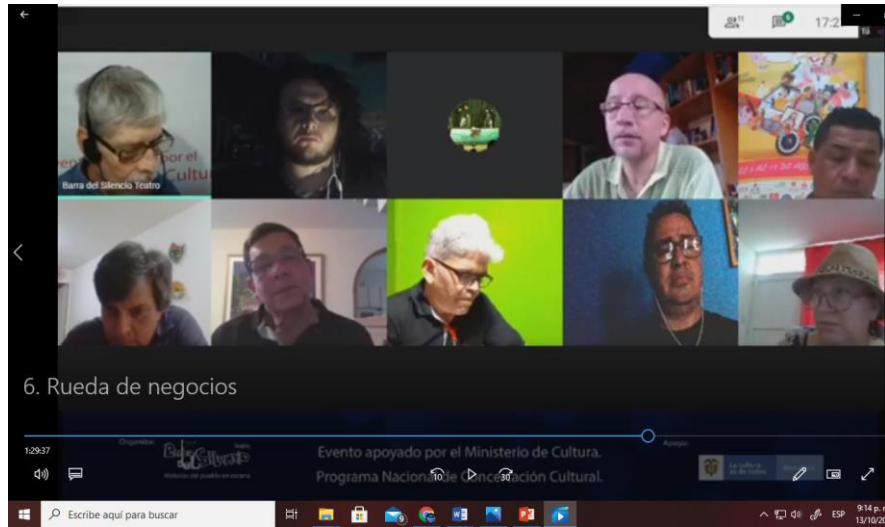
17:2

Barra del Silencio Teatro

6. Rueda de negocios

1:29:37

Organiza:

Evento apoyado por el Ministerio de Cultura.
Programa Nacional de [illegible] Cultural.

Apoya:

Escribe aquí para buscar

ESP

9:14 p.
13/10/20